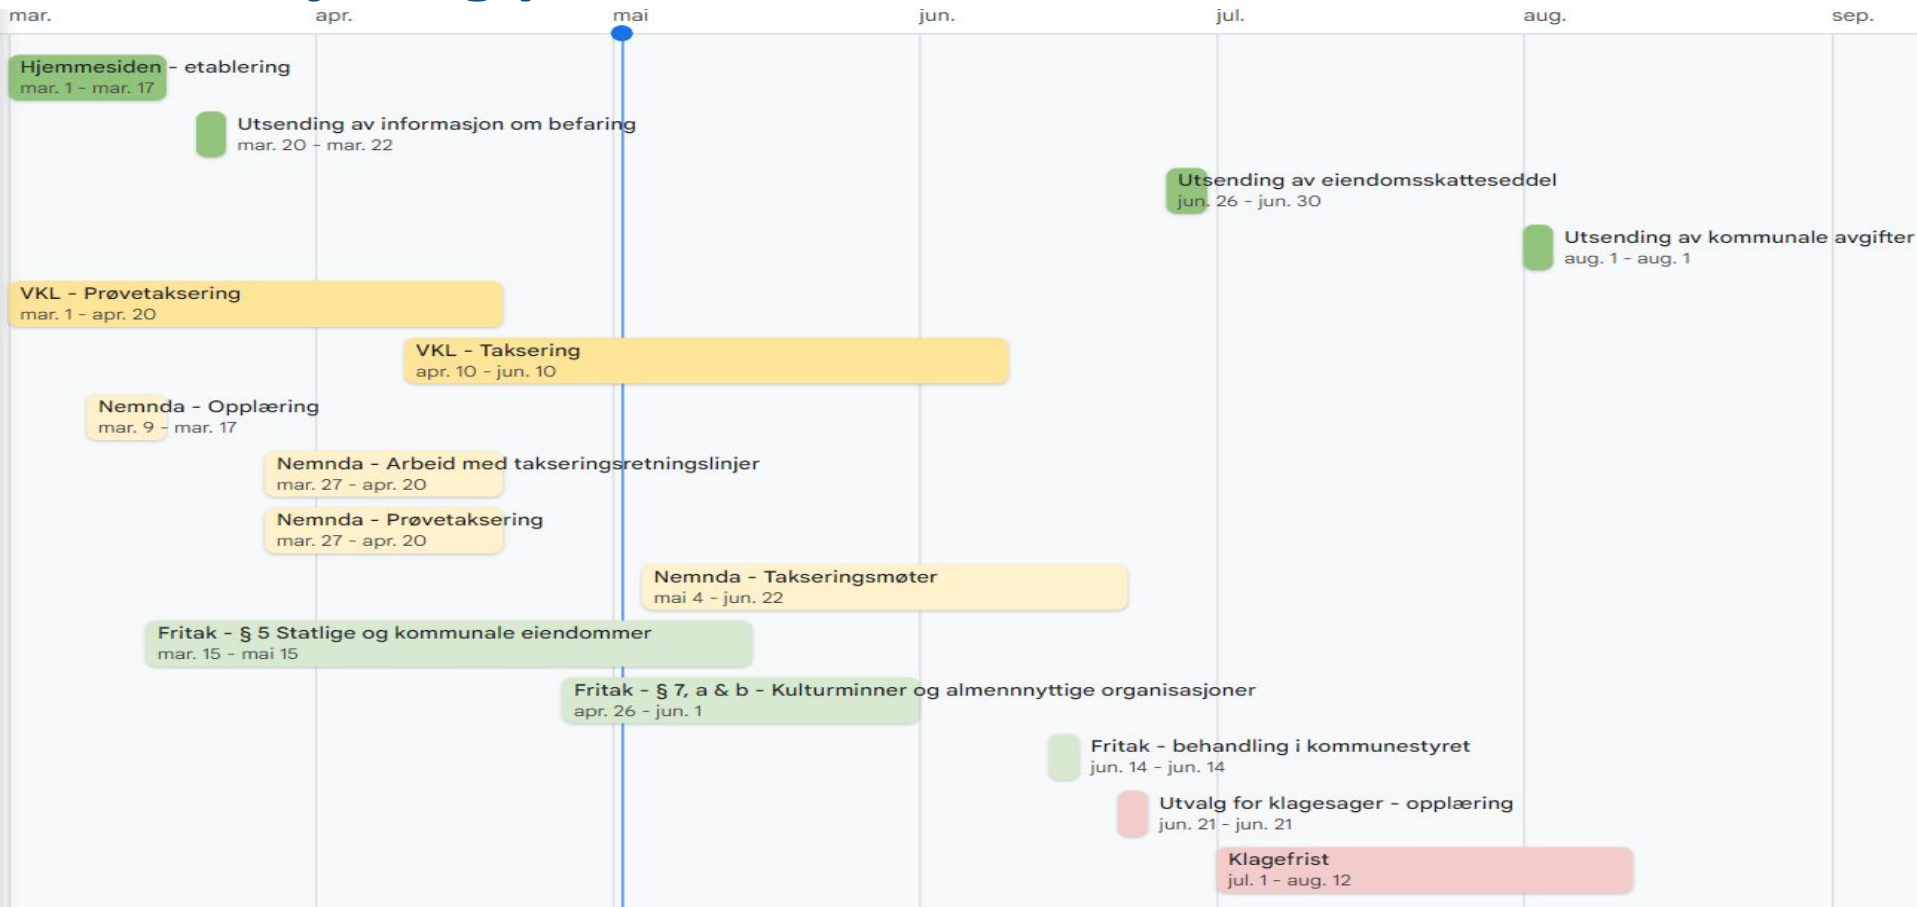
mar. apr. mai jun. jul. aug. sep.

Hjemmesiden - etablering
mar. 1 - mar. 17

Utsending av informasjon om befaring
mar. 20 - mar. 22

Utsending av eiendomsskatteseddel
jun. 26 - jun. 30

Utsending av kommunale avgifter
aug. 1 - aug. 1

VKL - Prøvetaksering
mar. 1 - apr. 20

VKL - Taksering
apr. 10 - jun. 10

Nemnda - Opplæring
mar. 9 - mar. 17

Nemnda - Arbeid med takseringsretningslinjer
mar. 27 - apr. 20

Nemnda - Prøvetaksering
mar. 27 - apr. 20

Nemnda - Takseringsmøter
mai 4 - jun. 22

Fritak - § 5 Statlige og kommunale eiendommer
mar. 15 - mai 15

Fritak - § 7, a & b - Kulturminner og almennnyttige organisasjoner
apr. 26 - jun. 1

Fritak - behandling i kommunestyret
jun. 14 - jun. 14

Utvalg for klagesager - opplæring
jun. 21 - jun. 21

Klagefrist
jul. 1 - aug. 12